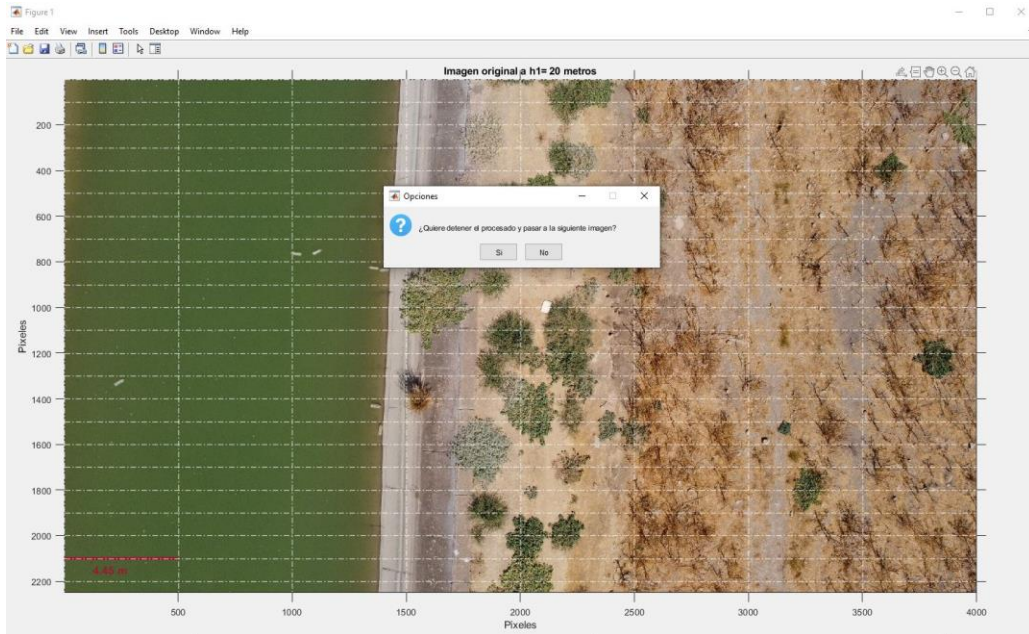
Figure 1

File Edit View Insert Tools Desktop Window Help

Imagen original a h1= 20 metros

Opciones

¿Quiere detener el procesado y pasar a la siguiente imagen?

Si No

200
400
600
800
1000
1200
1400
1600
1800
2000
2200

Pixeles

4.45 m

500 1000 1500 2000 2500 3000 3500 4000

Pixeles